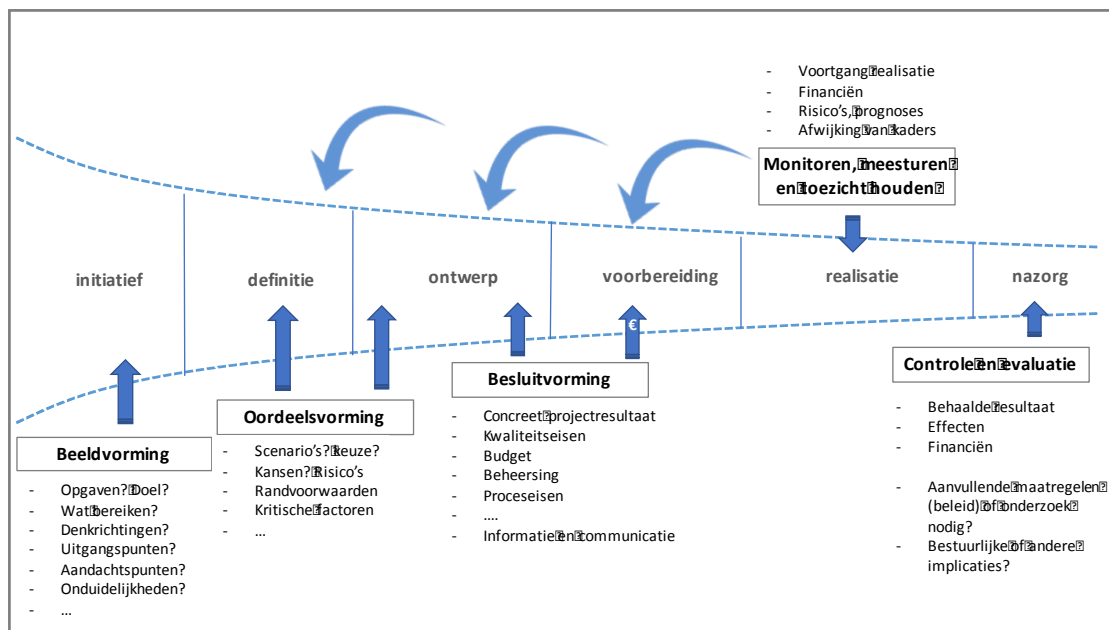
- Voortgang realisatie
- Financiën
- Risico's, prognoses
- Afwijking van kaders

Monitoren, meesturen en toezicht houden

initiatief

definitie

ontwerp

voorbereiding

realisatie

nazorg

€

Beeldvorming

- Opgaven? Doel?
- Wat bereiken?
- Denkrichtingen?
- Uitgangspunten?
- Aandachtspunten?
- Onduidelijkheden?
- …

Oordeelsvorming

- Scenario's? Keuze?
- Kansen? Risico's
- Randvoorwaarden
- Kritische factoren
- …

Besluitvorming

- Concreet projectresultaat
- Kwaliteitseisen
- Budget
- Beheersing
- Proceseisen
- ….
- Informatie en communicatie

Controle en evaluatie

- Behaalde resultaat
- Effecten
- Financiën

- Aanvullende maatregelen (beleid) of onderzoek nodig?
- Bestuurlijke of andere implicaties?